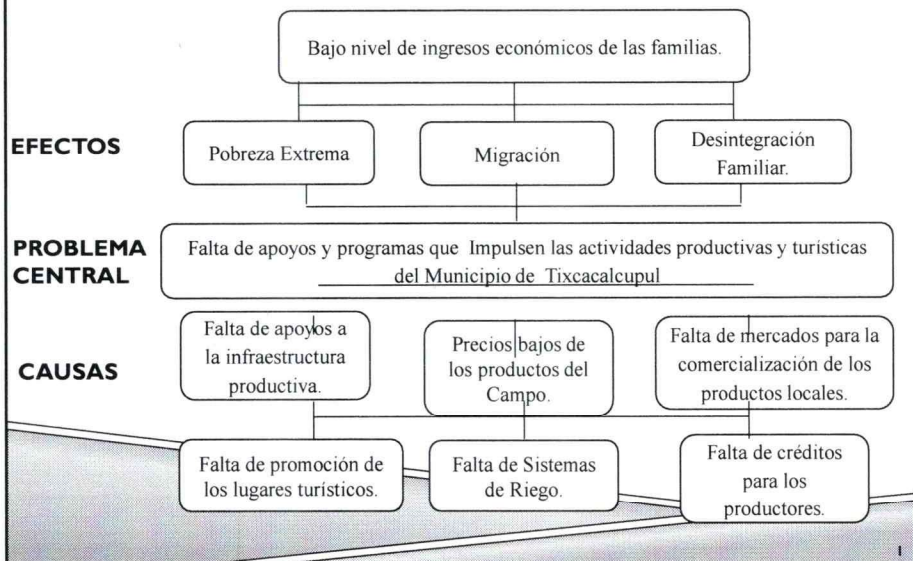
Bajo nivel de ingresos económicos de las familias.

EFECTOS

Pobreza Extrema

Migración

Desintegración Familiar.

PROBLEMA CENTRAL

Falta de apoyos y programas que Impulsen las actividades productivas y turísticas del Municipio de Tixcacalcupul

CAUSAS

Falta de apoyos a la infraestructura productiva.

Precios bajos de los productos del Campo.

Falta de mercados para la comercialización de los productos locales.

Falta de promoción de los lugares turísticos.

Falta de Sistemas de Riego.

Falta de créditos para los productores.

1